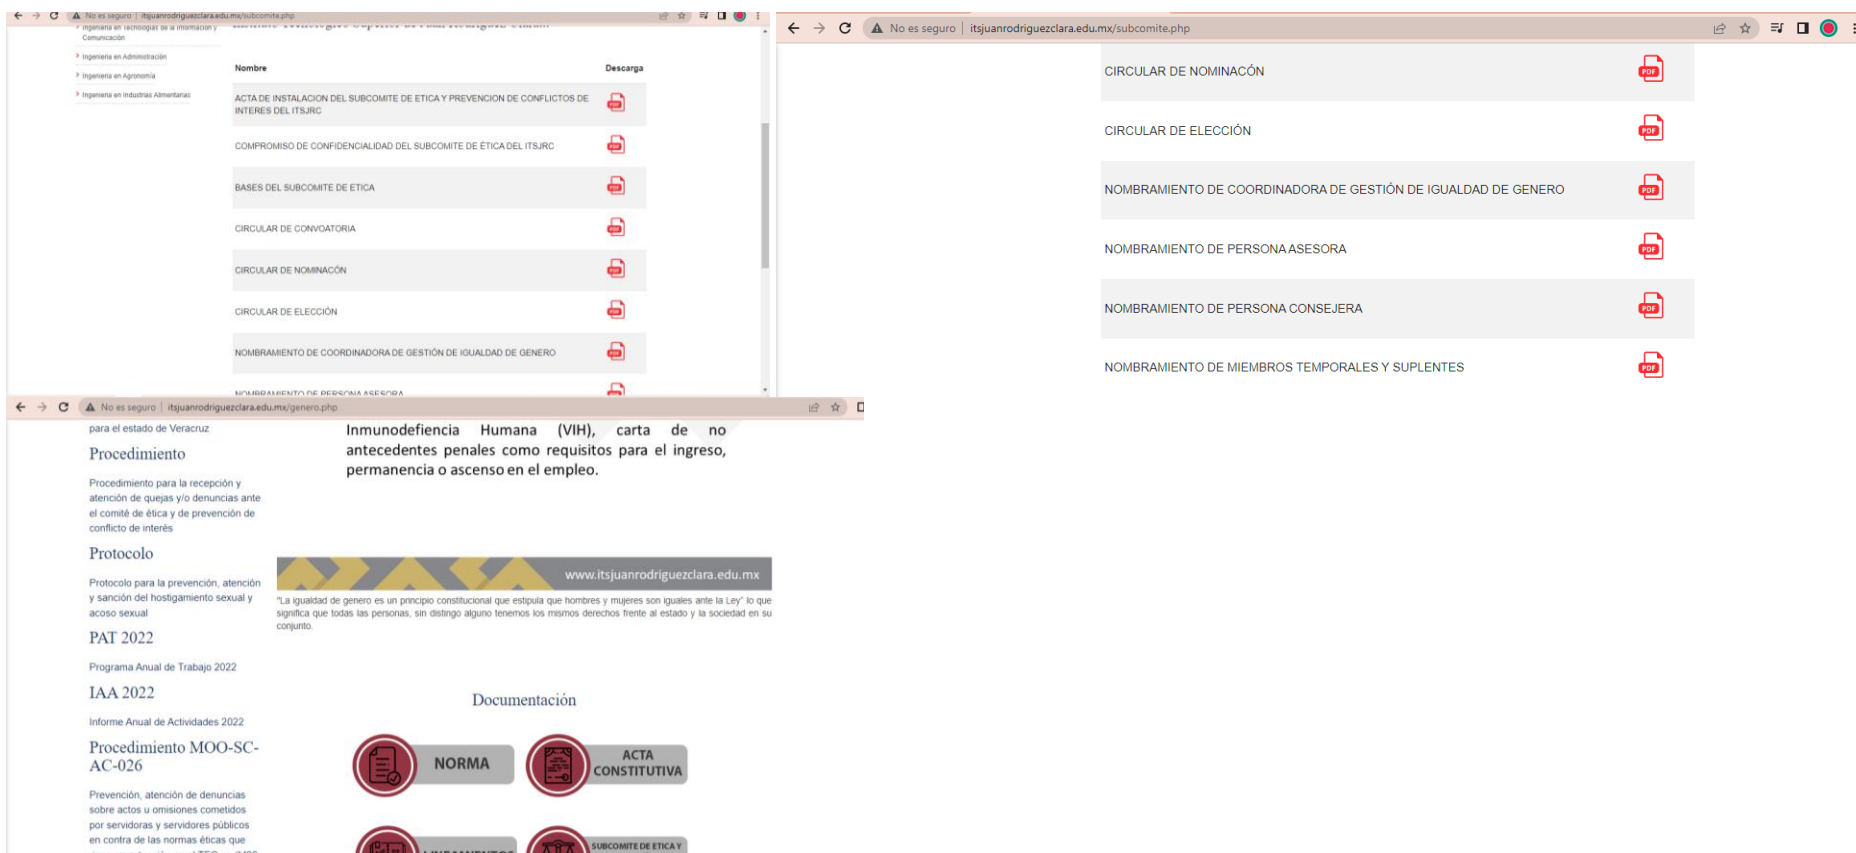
No es seguro | itsjuanrodriguezclara.edu.mx/subcomite.php

Ingeniería en Tecnologías de la Información y Comunicación
Ingeniería en Administración
Ingeniería en Agronomía
Ingeniería en Industrias Alimentarias

| Nombre | Descarga |
|---|---|
| ACTA DE INSTALACION DEL SUBCOMITE DE ETICA Y PREVENCION DE CONFLICTOS DE INTERES DEL ITSJRC | PDF |
| COMPROMISO DE CONFIDENCIALIDAD DEL SUBCOMITE DE ÉTICA DEL ITSJRC | PDF |
| BASES DEL SUBCOMITE DE ETICA | PDF |
| CIRCULAR DE CONVOATORIA | PDF |
| CIRCULAR DE NOMINACÓN | PDF |
| CIRCULAR DE ELECCIÓN | PDF |
| NOMBRAMIENTO DE COORDINADORA DE GESTIÓN DE IGUALDAD DE GENERO | PDF |
| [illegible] | PDF |

No es seguro | itsjuanrodriguezclara.edu.mx/subcomite.php

| | |
|---|---|
| CIRCULAR DE NOMINACÓN | PDF |
| CIRCULAR DE ELECCIÓN | PDF |
| NOMBRAMIENTO DE COORDINADORA DE GESTIÓN DE IGUALDAD DE GENERO | PDF |
| NOMBRAMIENTO DE PERSONA ASESORA | PDF |
| NOMBRAMIENTO DE PERSONA CONSEJERA | PDF |
| NOMBRAMIENTO DE MIEMBROS TEMPORALES Y SUPLENTES | PDF |

No es seguro | itsjuanrodriguezclara.edu.mx/genero.php

para el estado de Veracruz

Procedimiento

Procedimiento para la recepción y atención de quejas y/o denuncias ante el comité de ética y de prevención de conflicto de interés

Protocolo

Protocolo para la prevención, atención y sanción del hostigamiento sexual y acoso sexual

PAT 2022

Programa Anual de Trabajo 2022

IAA 2022

Informe Anual de Actividades 2022

Procedimiento MOO-SC-AC-026

Prevención, atención de denuncias sobre actos u omisiones cometidos por servidoras y servidores públicos en contra de las normas éticas que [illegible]

Inmunodefiencia Humana (VIH), carta de no antecedentes penales como requisitos para el ingreso, permanencia o ascenso en el empleo.

www.itsjuanrodriguezclara.edu.mx

"La igualdad de genero es un principio constitucional que estipula que hombres y mujeres son iguales ante la Ley" lo que significa que todas las personas, sin distingo alguno tenemos los mismos derechos frente al estado y la sociedad en su conjunto.

Documentación

NORMA
ACTA CONSTITUTIVA
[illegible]
SUBCOMITE DE ETICA Y